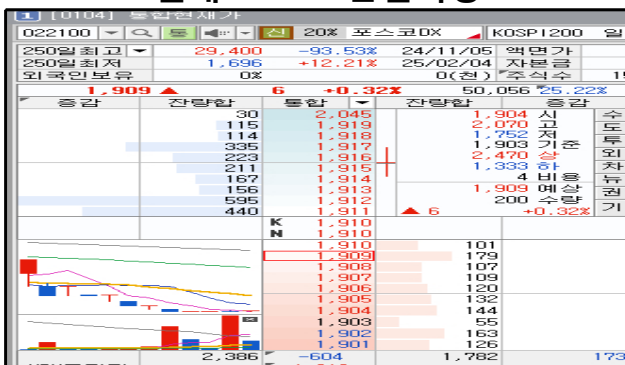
[0104] 통합현재가

022100 | 통 | 신 | 20% | 포스코DX | KOSPI200 | 일

| 250일최고 | 29,400 | -93.53% | 24/11/05 | 액면가 |
|---|---|---|---|---|
| 250일최저 | 1,696 | +12.21% | 25/02/04 | 자본금 |
| 외국인보유 | 0% | | 0(천) | 주식수 |

1,909 ▲ 6 +0.32% 50,056 25.22%

| 증감 | 잔량합 | 통합 | 잔량합 | 증감 |
|---|---|---|---|---|
| | 30 | 2,045 | | |
| | 115 | 1,919 | | |
| | 114 | 1,918 | | |
| | 335 | 1,917 | | |
| | 223 | 1,916 | | |
| | 211 | 1,915 | | |
| | 167 | 1,914 | | |
| | 156 | 1,913 | | |
| | 595 | 1,912 | | |
| | 440 | 1,911 | | |
| | K | 1,910 | | |
| | N | 1,910 | | |
| | | 1,910 | 101 | |
| | | 1,909 | 179 | |
| | | 1,908 | 107 | |
| | | 1,907 | 109 | |
| | | 1,906 | 120 | |
| | | 1,905 | 132 | |
| | | 1,904 | 144 | |
| | | 1,903 | 55 | |
| | | 1,902 | 163 | |
| | | 1,901 | 126 | |
| | 2,386 | -604 | 1,782 | |

1,904 시
2,070 고
1,752 저
1,903 기준
2,470 상
1,333 하
4 비용
1,909 예상
200 수량
▲ 6 +0.32%

수
도
투
외
차
뉴
권
기

173